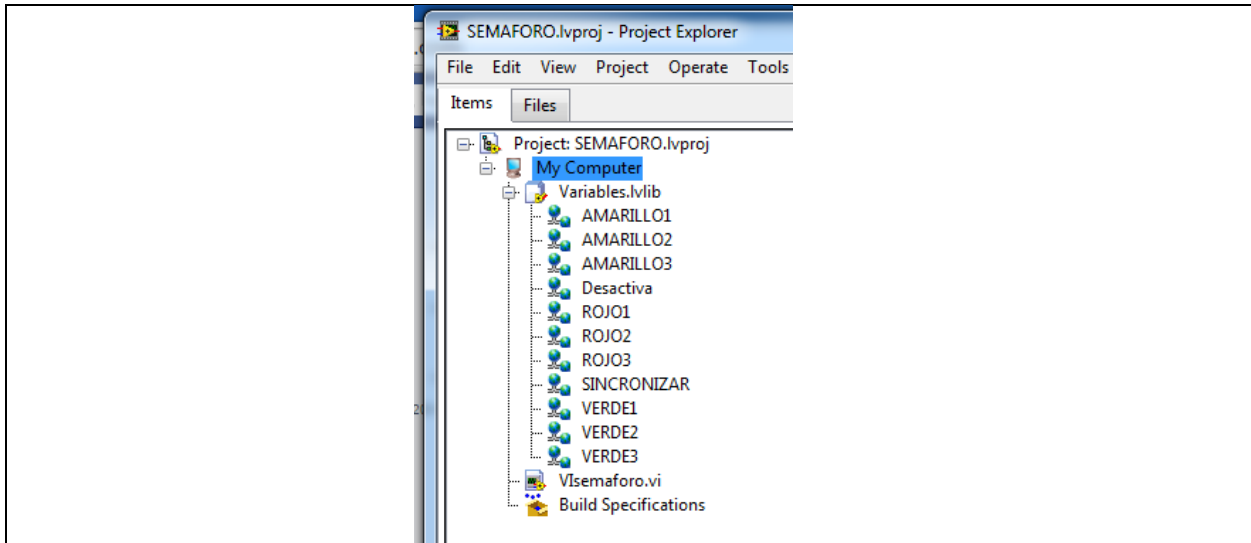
SEMAFORO.lvproj - Project Explorer

File Edit View Project Operate Tools

Items Files

Project: SEMAFORO.lvproj
My Computer
Variables.lvlib
AMARILLO1
AMARILLO2
AMARILLO3
Desactiva
ROJO1
ROJO2
ROJO3
SINCRONIZAR
VERDE1
VERDE2
VERDE3
VIsemaforo.vi
Build Specifications